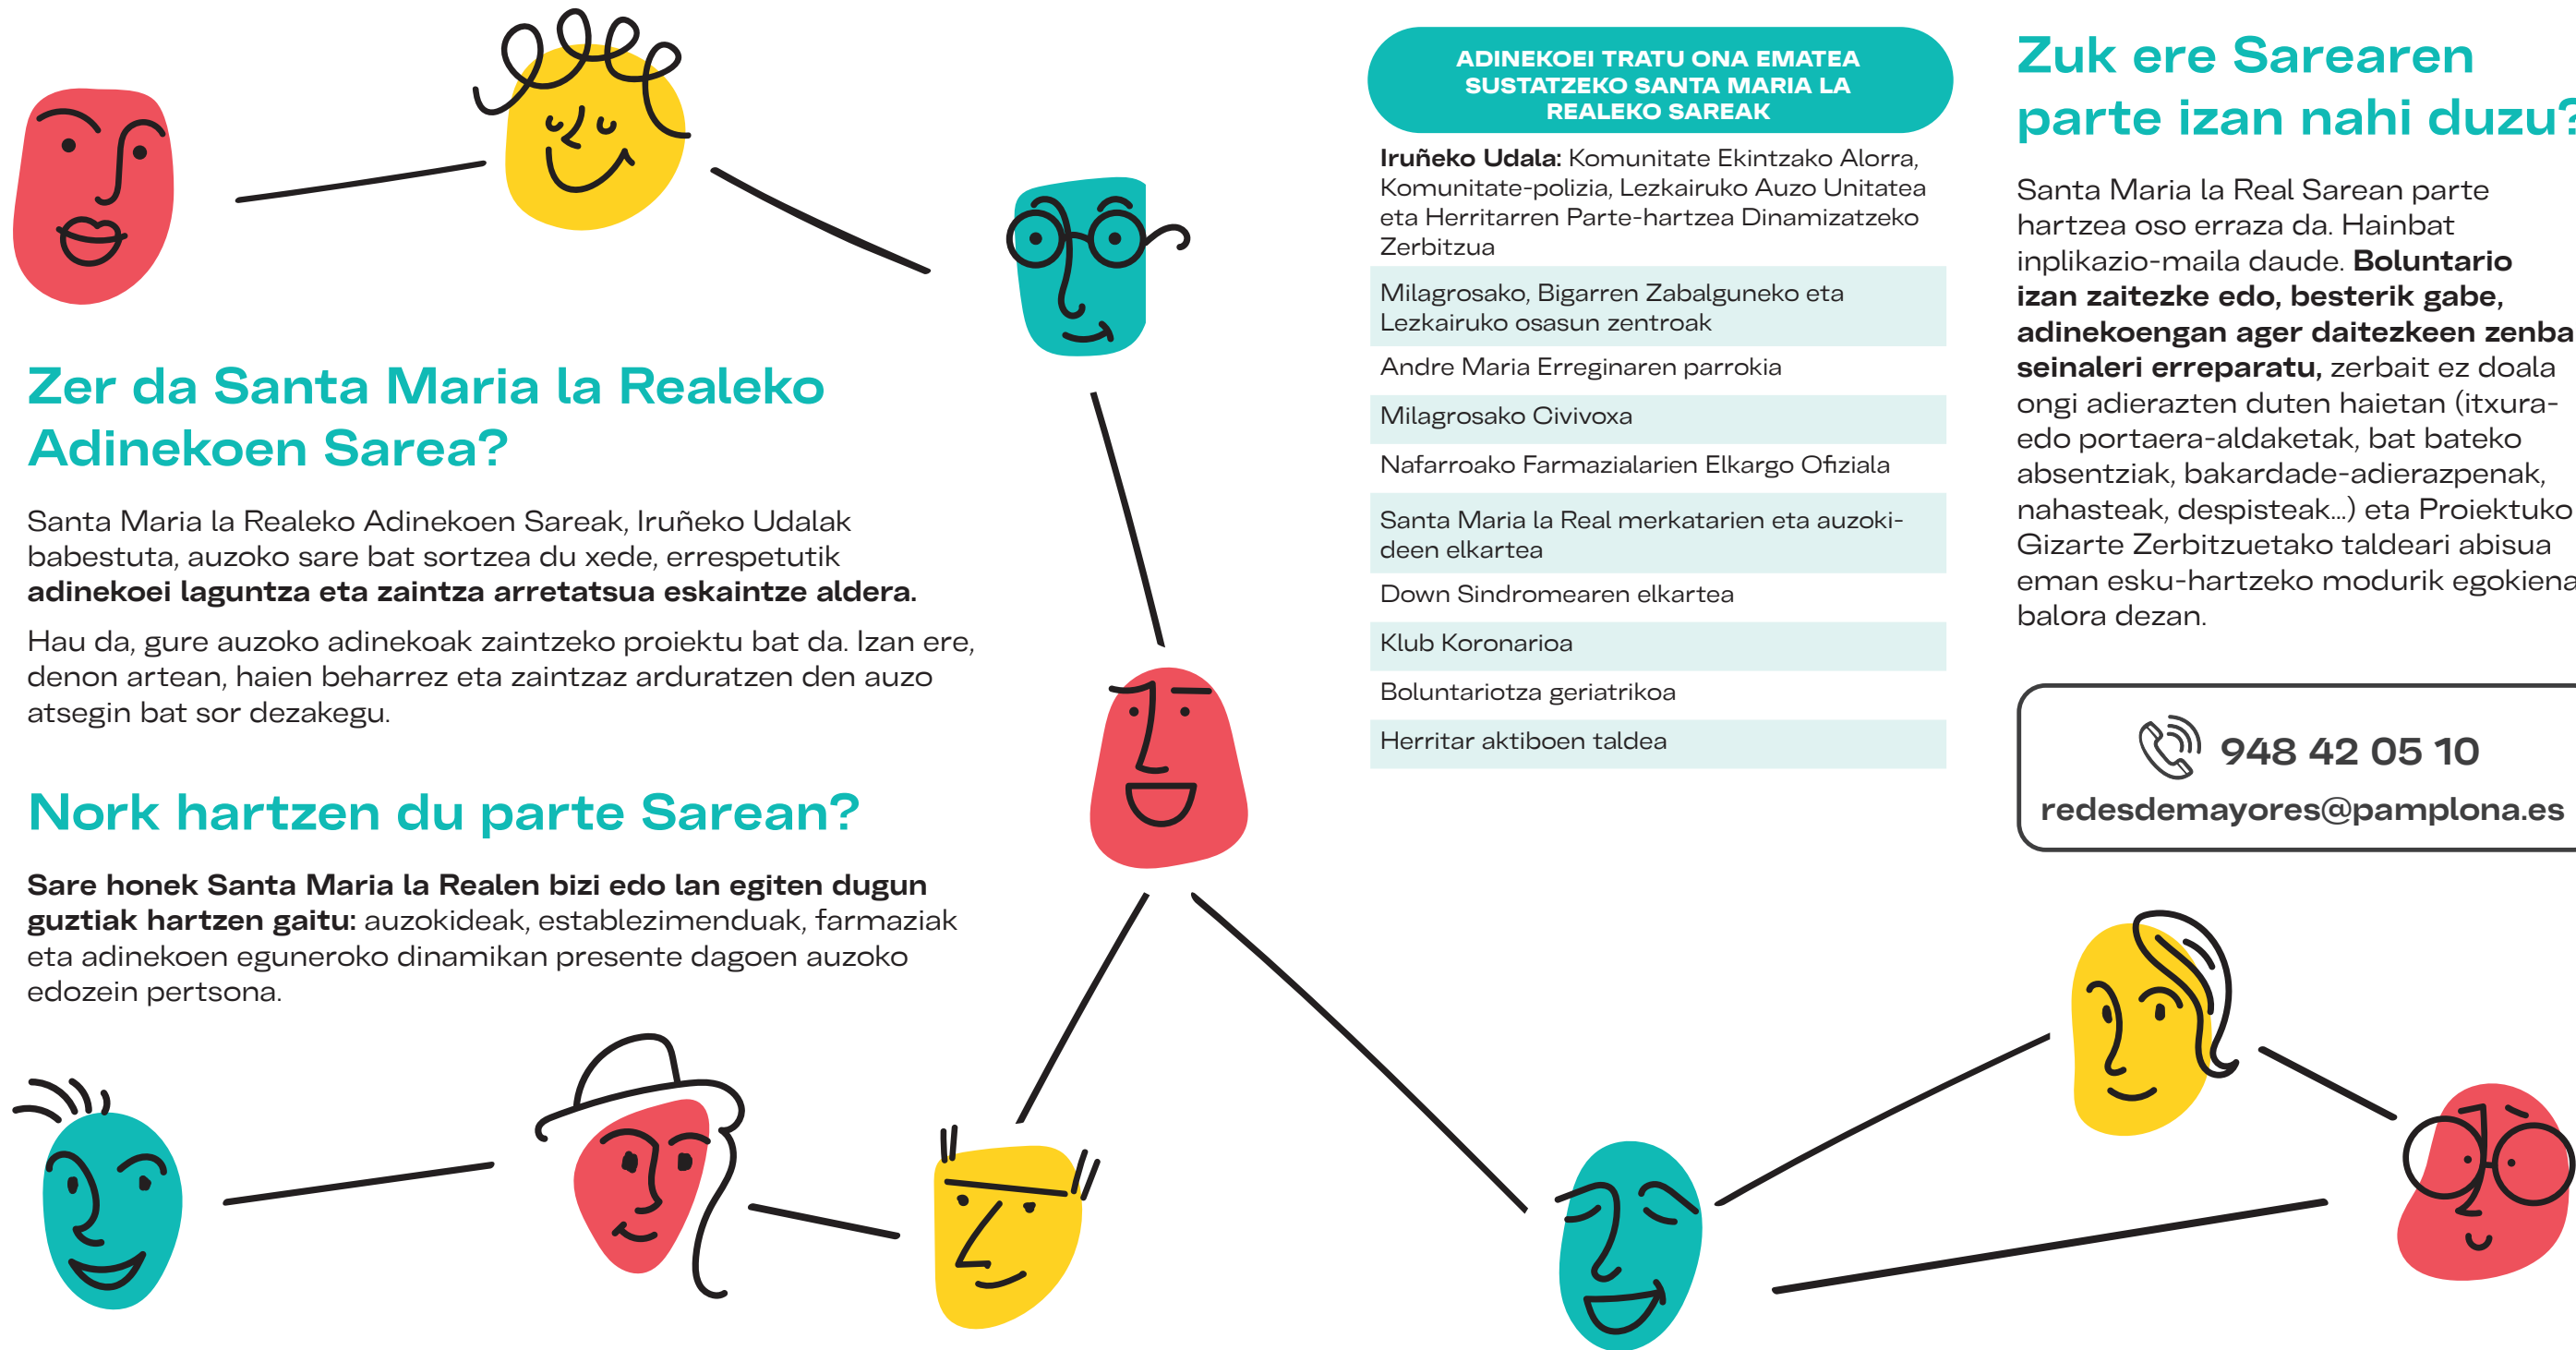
Zer da Santa Maria la Realeko Adinekoen Sarea?

Santa Maria la Realeko Adinekoen Sareak, Iruñeko Udalak babestuta, auzoko sare bat sortzea du xede, errespetutik **adinekoei laguntza eta zaintza arretatsua eskaintze aldera.**

Hau da, gure auzoko adinekoak zaintzeko proiektu bat da. Izan ere, denon artean, haien beharrez eta zaintzaz arduratzen den auzo atsegin bat sor dezakegu.

Nork hartzen du parte Sarean?

**Sare honek Santa Maria la Realen bizi edo lan egiten dugun guztiak hartzen gaitu:** auzokideak, establezimenduak, farmaziak eta adinekoen eguneroko dinamikan presente dagoen auzoko edozein pertsona.

ADINEKOEI TRATU ONA EMATEA SUSTATZEKO SANTA MARIA LA REALEKO SAREAK

**Iruñeko Udala:** Komunitate Ekintzako Alorra, Komunitate-polizia, Lezkairuko Auzo Unitatea eta Herritarren Parte-hartzea Dinamizatzeko Zerbitzua

Milagrosako, Bigarren Zabalguneko eta Lezkairuko osasun zentroak

Andre Maria Erreginaren parrokia

Milagrosako Civivoxa

Nafarroako Farmazialarien Elkargo Ofiziala

Santa Maria la Real merkatarien eta auzokideen elkartea

Down Sindromearen elkartea

Klub Koronarioa

Boluntariotza geriatrikoa

Herritar aktiboen taldea

Zuk ere Sarearen parte izan nahi duzu?

Santa Maria la Real Sarean parte hartzea oso erraza da. Hainbat inplikazio-maila daude. **Boluntario izan zaitezke edo, besterik gabe, adinekoengan ager daitezkeen zenba seinaleri erreparatu,** zerbait ez doala ongi adierazten duten haietan (itxura- edo portaera-aldaketak, bat bateko absentziak, bakardade-adierazpenak, nahasteak, despisteak...) eta Proiektuko Gizarte Zerbitzuetako taldeari abisua eman esku-hartzeko modurik egokiena balora dezan.

948 42 05 10
redesdemayores@pamplona.es